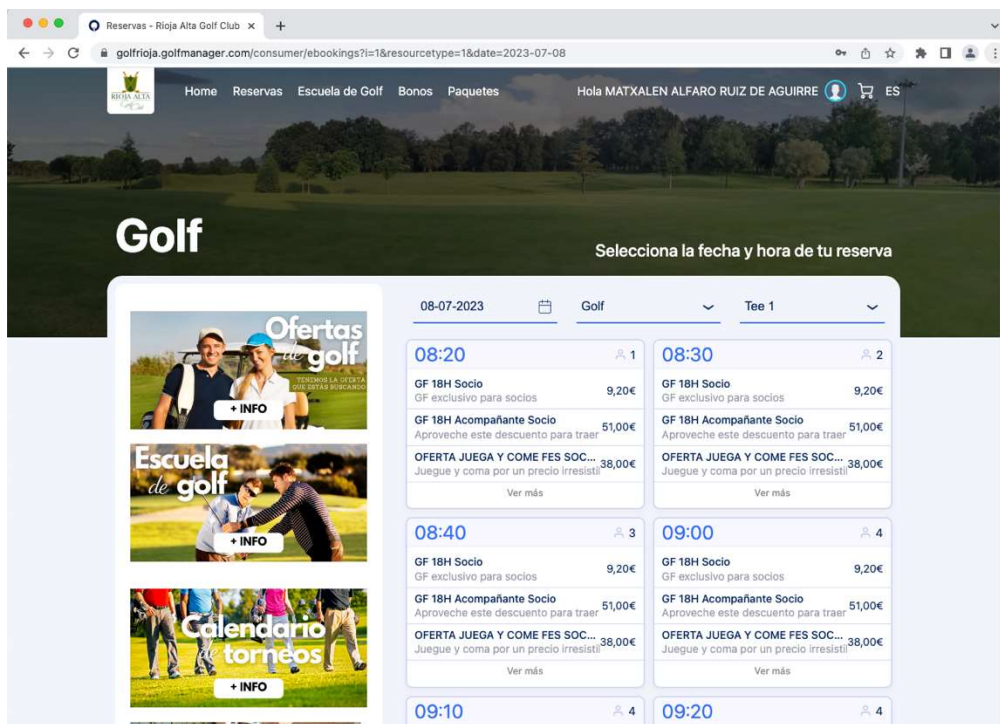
Reservas - Rioja Alta Golf Club ×

golfrioja.golfmanager.com/consumer/ebookings?i=1&resourcetype=1&date=2023-07-08

RIOJA ALTA Golf Club

Home Reservas Escuela de Golf Bonos Paquetes

Hola MATXALEN ALFARO RUIZ DE AGUIRRE ES

Golf

Selecciona la fecha y hora de tu reserva

Ofertas de golf
TENEMOS LA OFERTA QUE ESTÁS BUSCANDO
+ INFO

Escuela de golf
+ INFO

Calendario de torneos
+ INFO

08-07-2023 Golf Tee 1

08:20 1
GF 18H Socio
GF exclusivo para socios 9,20€
GF 18H Acompañante Socio
Aproveche este descuento para traer 51,00€
OFERTA JUEGA Y COME FES SOC...
Juegue y coma por un precio irresistil 38,00€
Ver más

08:30 2
GF 18H Socio
GF exclusivo para socios 9,20€
GF 18H Acompañante Socio
Aproveche este descuento para traer 51,00€
OFERTA JUEGA Y COME FES SOC...
Juegue y coma por un precio irresistil 38,00€
Ver más

08:40 3
GF 18H Socio
GF exclusivo para socios 9,20€
GF 18H Acompañante Socio
Aproveche este descuento para traer 51,00€
OFERTA JUEGA Y COME FES SOC...
Juegue y coma por un precio irresistil 38,00€
Ver más

09:00 4
GF 18H Socio
GF exclusivo para socios 9,20€
GF 18H Acompañante Socio
Aproveche este descuento para traer 51,00€
OFERTA JUEGA Y COME FES SOC...
Juegue y coma por un precio irresistil 38,00€
Ver más

09:10 4

09:20 4